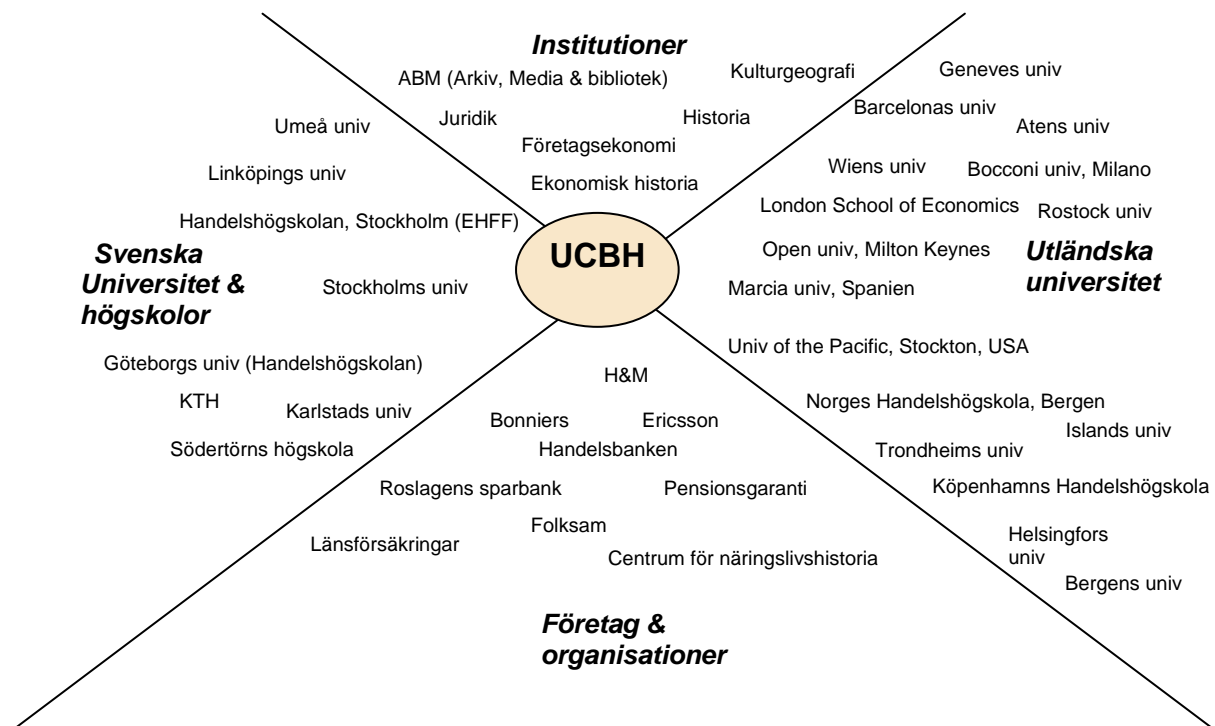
Institutioner

ABM (Arkiv, Media & bibliotek)

Kulturgeografi

Juridik

Historia

Företagsekonomi

Ekonomisk historia

Geneves univ

Barcelonas univ

Atens univ

Wiens univ

Bocconi univ, Milano

London School of Economics

Rostock univ

Open univ, Milton Keynes

Utländska universitet

Marcia univ, Spanien

Umeå univ

Linköpings univ

Handelshögskolan, Stockholm (EHFF)

Svenska Universitet & högskolor

Stockholms univ

UCBH

Göteborgs univ (Handelshögskolan)

KTH

Karlstads univ

Södertörns högskola

Univ of the Pacific, Stockton, USA

H&M

Bonniers

Ericsson

Handelsbanken

Norges Handelshögskola, Bergen

Islands univ

Trondheims univ

Roslagens sparbank

Pensionsgaranti

Köpenhamns Handelshögskola

Folksam

Länsförsäkringar

Centrum för näringslivshistoria

Helsingfors univ

Bergens univ

Företag & organisationer